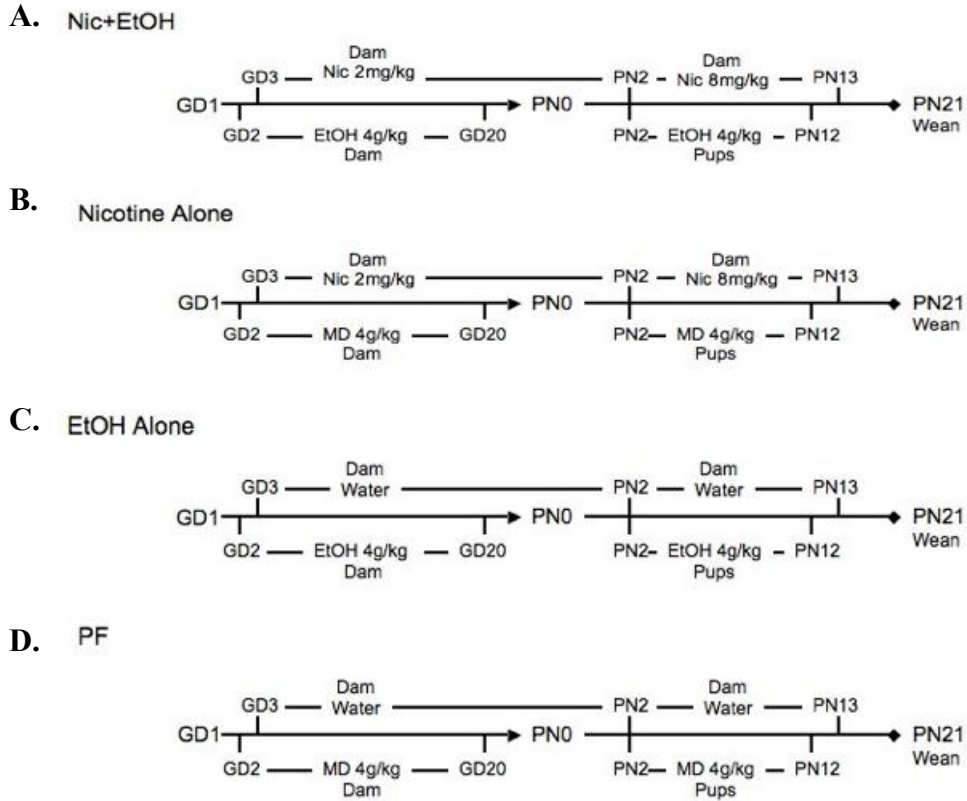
A. Nic+EtOH

GD3 — Dam Nic 2mg/kg — PN2 – Dam Nic 8mg/kg – PN13

GD1 — PN0 — PN21 Wean

GD2 — EtOH 4g/kg Dam — GD20   PN2– EtOH 4g/kg Pups – PN12

B. Nicotine Alone

GD3 — Dam Nic 2mg/kg — PN2 – Dam Nic 8mg/kg – PN13

GD1 — PN0 — PN21 Wean

GD2 — MD 4g/kg Dam — GD20   PN2— MD 4g/kg Pups – PN12

C. EtOH Alone

GD3 — Dam Water — PN2 — Dam Water — PN13

GD1 — PN0 — PN21 Wean

GD2 — EtOH 4g/kg Dam — GD20   PN2– EtOH 4g/kg Pups – PN12

D. PF

GD3 — Dam Water — PN2 — Dam Water — PN13

GD1 — PN0 — PN21 Wean

GD2 — MD 4g/kg Dam — GD20   PN2— MD 4g/kg Pups – PN12